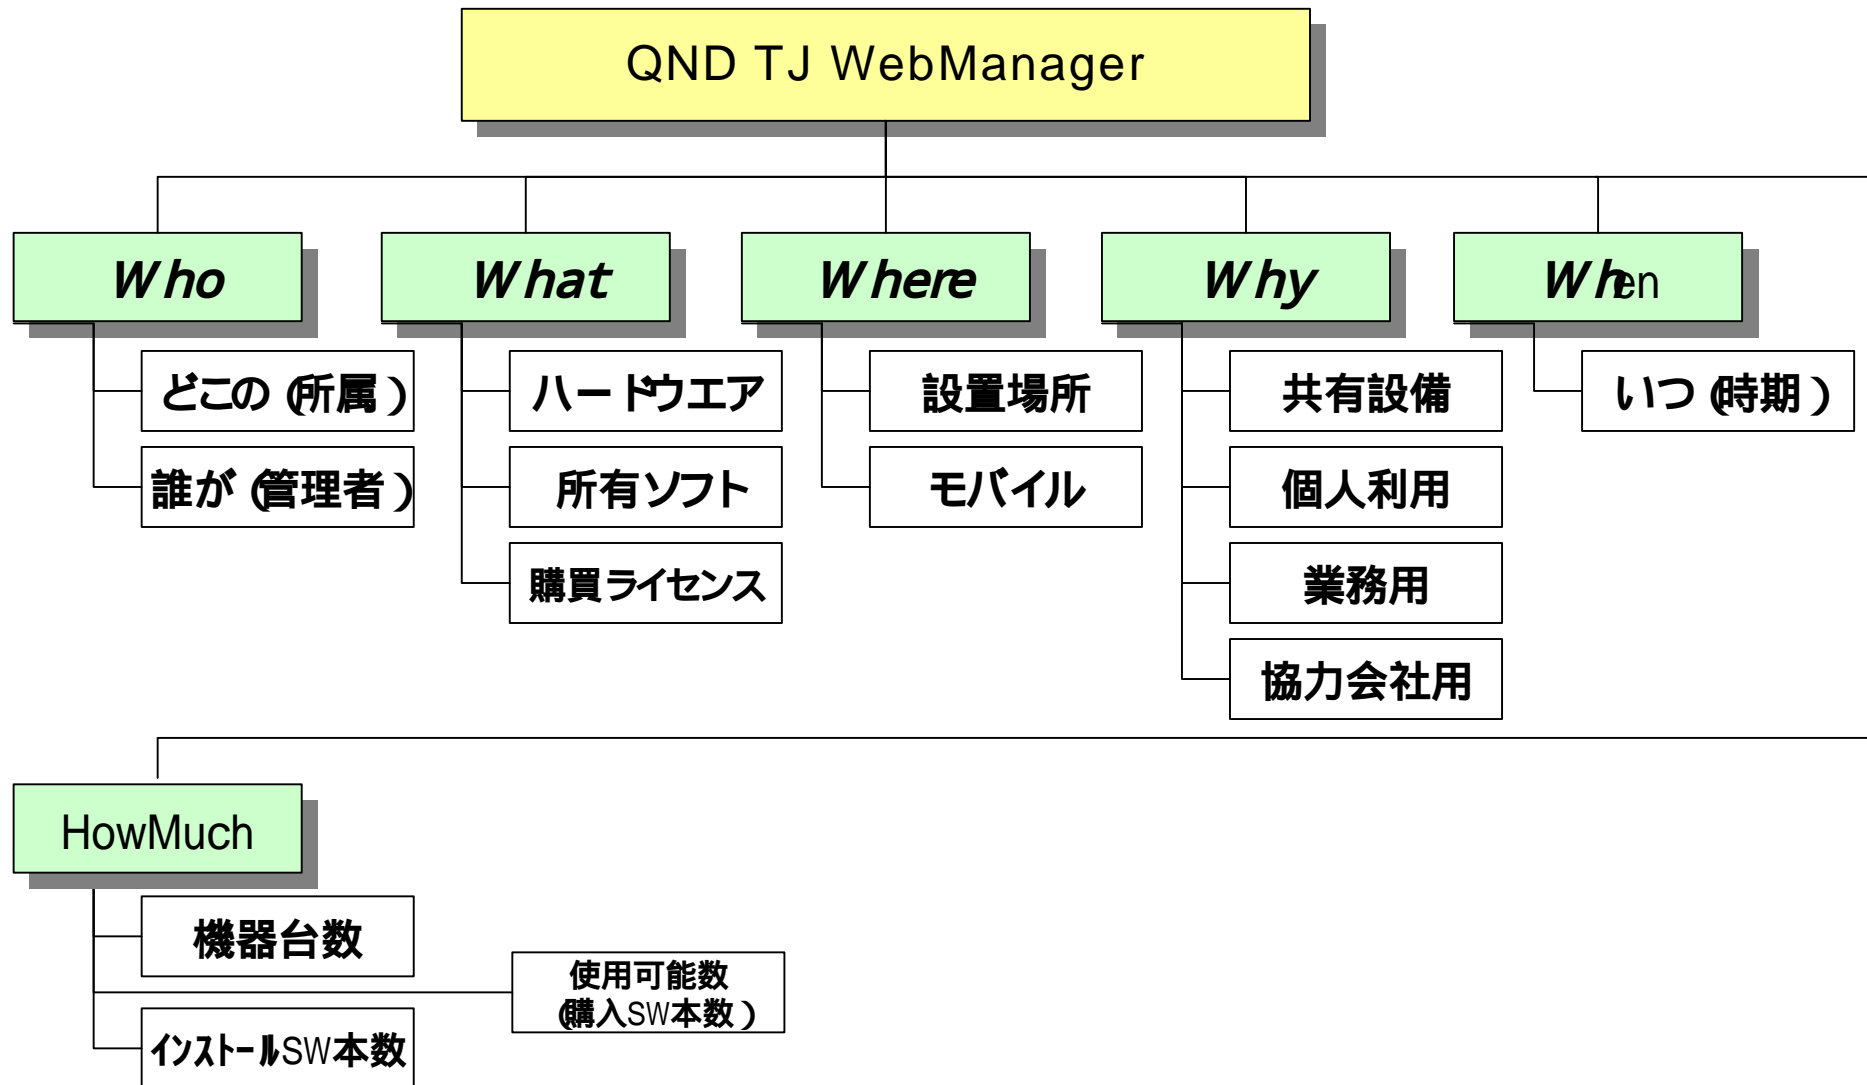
QND TJ WebManager

Who

どこの (所属)

誰が (管理者)

What

ハードウエア

所有ソフト

購買ライセンス

Where

設置場所

モバイル

Why

共有設備

個人利用

業務用

協力会社用

When

いつ (時期)

HowMuch

機器台数

使用可能数 (購入SW本数)

インストールSW本数